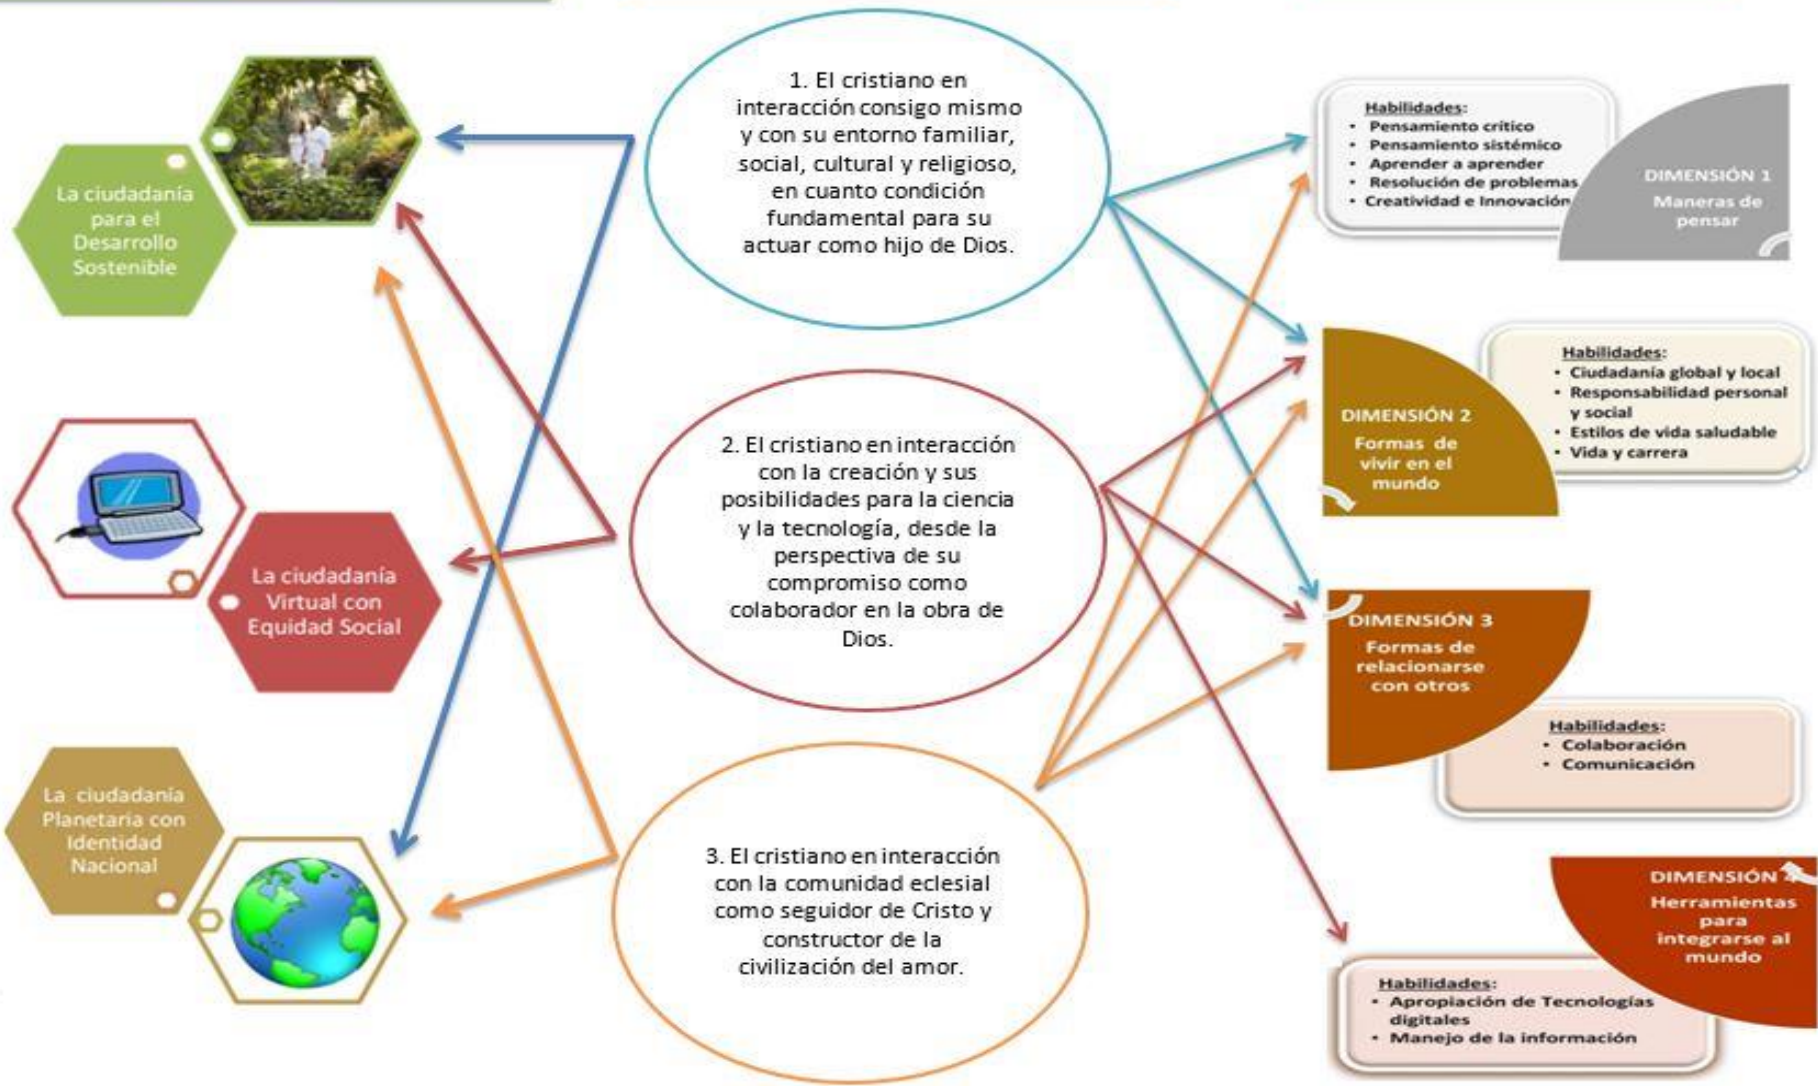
La ciudadanía para el Desarrollo Sostenible

La ciudadanía Virtual con Equidad Social

La ciudadanía Planetaria con Identidad Nacional

1. El cristiano en interacción consigo mismo y con su entorno familiar, social, cultural y religioso, en cuanto condición fundamental para su actuar como hijo de Dios.

2. El cristiano en interacción con la creación y sus posibilidades para la ciencia y la tecnología, desde la perspectiva de su compromiso como colaborador en la obra de Dios.

3. El cristiano en interacción con la comunidad eclesial como seguidor de Cristo y constructor de la civilización del amor.

Habilidades:
- Pensamiento crítico
- Pensamiento sistémico
- Aprender a aprender
- Resolución de problemas
- Creatividad e Innovación

DIMENSIÓN 1
Maneras de pensar

DIMENSIÓN 2
Formas de vivir en el mundo

Habilidades:
- Ciudadanía global y local
- Responsabilidad personal y social
- Estilos de vida saludable
- Vida y carrera

DIMENSIÓN 3
Formas de relacionarse con otros

Habilidades:
- Colaboración
- Comunicación

DIMENSIÓN 4
Herramientas para integrarse al mundo

Habilidades:
- Apropiación de Tecnologías digitales
- Manejo de la información